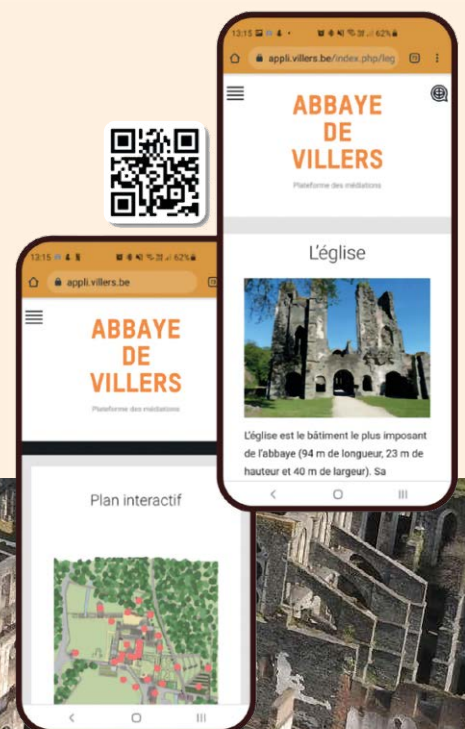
13:15 62%
appli.villers.be/index.php/leg

ABBAYE DE VILLERS

Plateforme des médiations

L'église

L'église est le bâtiment le plus imposant de l'abbaye (94 m de longueur, 23 m de hauteur et 40 m de largeur). Sa

13:15 62%
appli.villers.be

ABBAYE DE VILLERS

Plateforme des médiations

Plan interactif